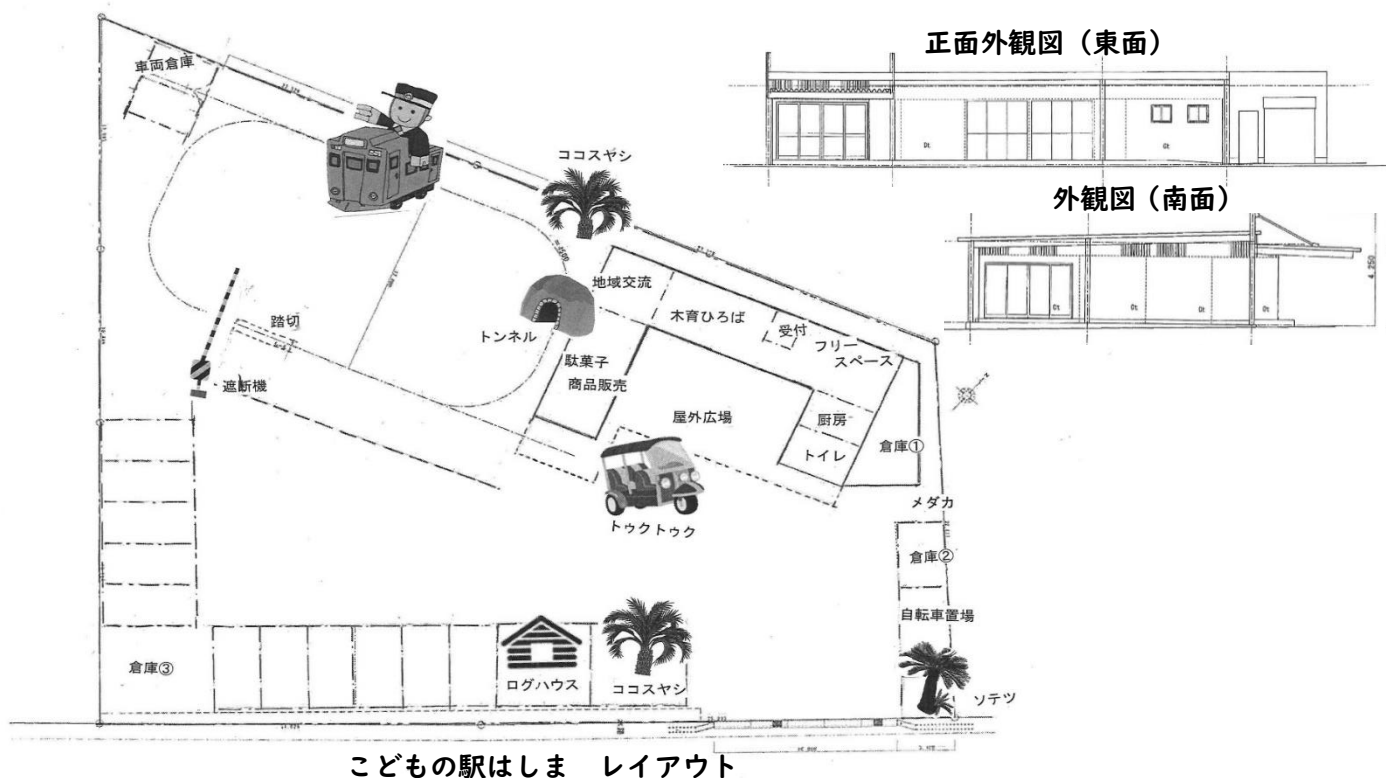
正面外観図（東面）

外観図（南面）

車両倉庫

ココスヤシ

地域交流

木育ひろば

受付

フリースペース

トンネル

踏切

遮断機

駄菓子商品販売

屋外広場

厨房

トイレ

倉庫①

メダカ

トゥクトゥク

倉庫②

自転車置場

倉庫③

ログハウス

ココスヤシ

ソテツ

こどもの駅はしま　レイアウト